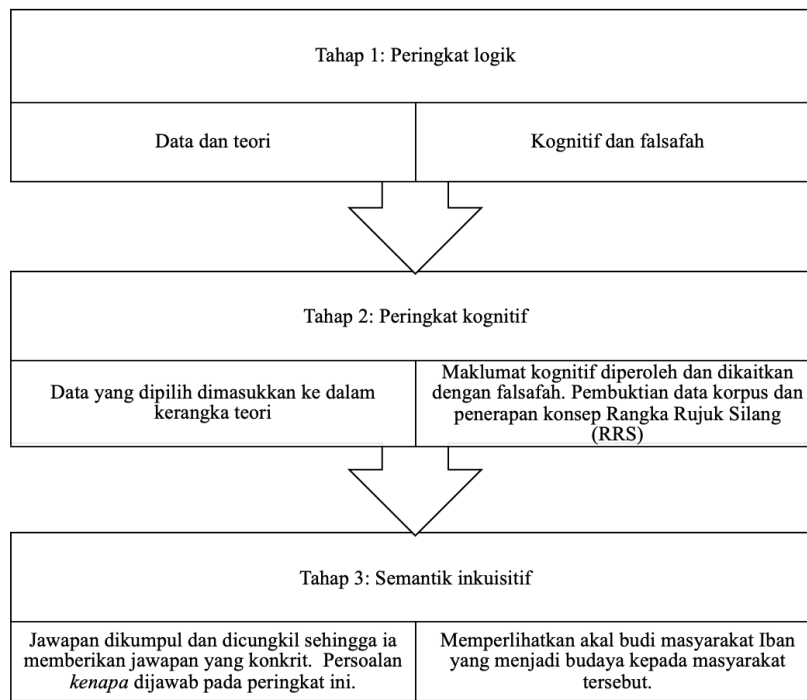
Tahap 1: Peringkat logik

Data dan teori

Kognitif dan falsafah

Tahap 2: Peringkat kognitif

Data yang dipilih dimasukkan ke dalam kerangka teori

Maklumat kognitif diperoleh dan dikaitkan dengan falsafah. Pembuktian data korpus dan penerapan konsep Rangka Rujuk Silang (RRS)

Tahap 3: Semantik inkuisitif

Jawapan dikumpul dan dicungkil sehingga ia memberikan jawapan yang konkrit. Persoalan *kenapa* dijawab pada peringkat ini.

Memperlihatkan akal budi masyarakat Iban yang menjadi budaya kepada masyarakat tersebut.